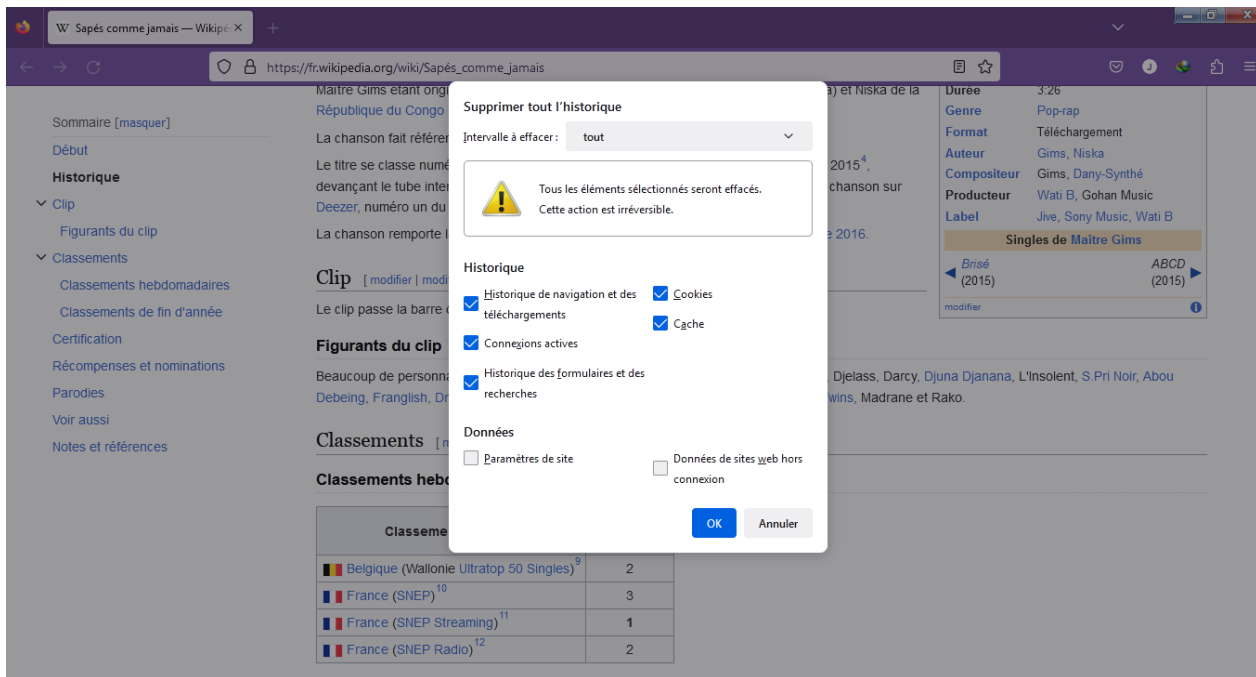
W Sapés comme jamais — Wikipé ×

https://fr.wikipedia.org/wiki/Sapés_comme_jamais

Sommaire [masquer]
Début
Historique
Clip
Figurants du clip
Classements
Classements hebdomadaires
Classements de fin d'année
Certification
Récompenses et nominations
Parodies
Voir aussi
Notes et références

Maître Gims étant origi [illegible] a) et Niska de la République du Congo

La chanson fait référen

Le titre se classe numé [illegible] 2015$^4$, devançant le tube inter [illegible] chanson sur Deezer, numéro un du

La chanson remporte l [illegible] e 2016.

Clip [ modifier | modi

Le clip passe la barre d

Figurants du clip

Beaucoup de personna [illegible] Djelass, Darcy, Djuna Djanana, L'Insolent, S.Pri Noir, Abou Debeing, Franglish, Dr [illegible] wins, Madrane et Rako.

Classements [ m

Classements hebd

| Classeme | |
|---|---|
| Belgique (Wallonie Ultratop 50 Singles)$^9$ | 2 |
| France (SNEP)$^{10}$ | 3 |
| France (SNEP Streaming)$^{11}$ | 1 |
| France (SNEP Radio)$^{12}$ | 2 |

Durée 3:26
Genre Pop-rap
Format Téléchargement
Auteur Gims, Niska
Compositeur Gims, Dany-Synthé
Producteur Wati B, Gohan Music
Label Jive, Sony Music, Wati B
Singles de Maître Gims
Brisé (2015)
ABCD (2015)
modifier

Supprimer tout l'historique
Intervalle à effacer : tout
Tous les éléments sélectionnés seront effacés. Cette action est irréversible.
Historique
Historique de navigation et des téléchargements
Cookies
Cache
Connexions actives
Historique des formulaires et des recherches
Données
Paramètres de site
Données de sites web hors connexion
OK
Annuler